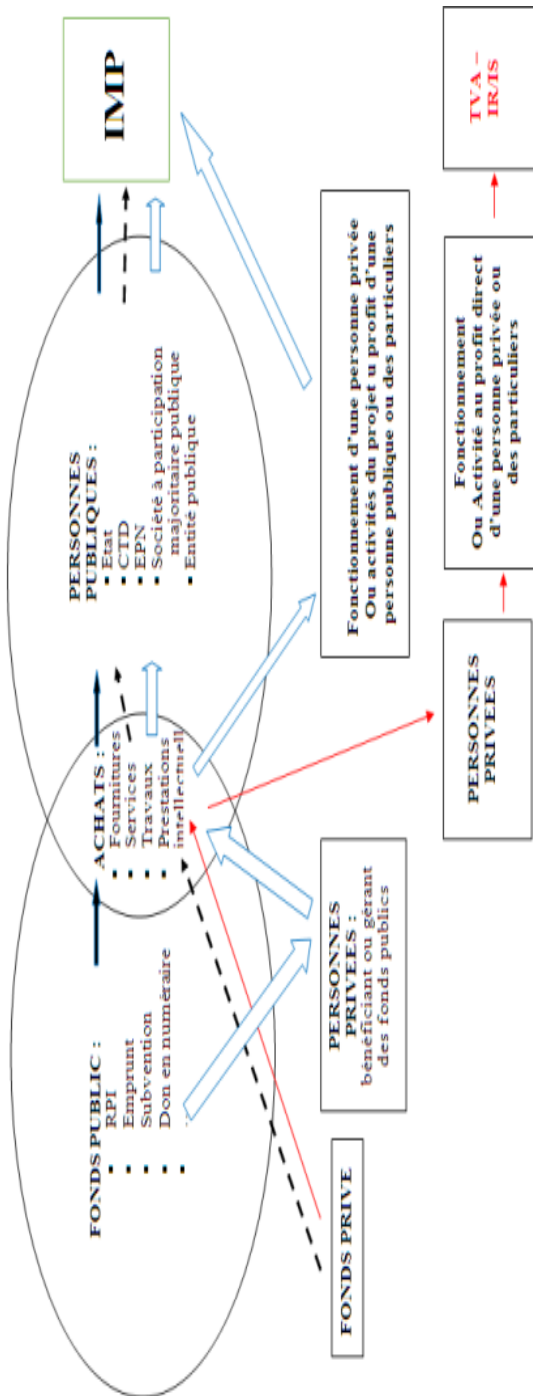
FONDS PUBLIC :
- RPI
- Emprunt
- Subvention
- Don en numéraire

ACHATS :
- Fournitures
- Services
- Travaux
- Prestations intellectuell

PERSONNES PUBLIQUES :
- Etat
- CTD
- EPN
- Société à participation majoritaire publique
- Entité publique

IMP

FONDS PRIVE

PERSONNES PRIVEES : bénéficiant ou gérant des fonds publics

Fonctionnement d'une personne privée Ou activités du projet u profit d'une personne publique ou des particuliers

PERSONNES PRIVEES

Fonctionnement Ou Activité au profit direct d'une personne privée ou des particuliers

TVA – IR/IS